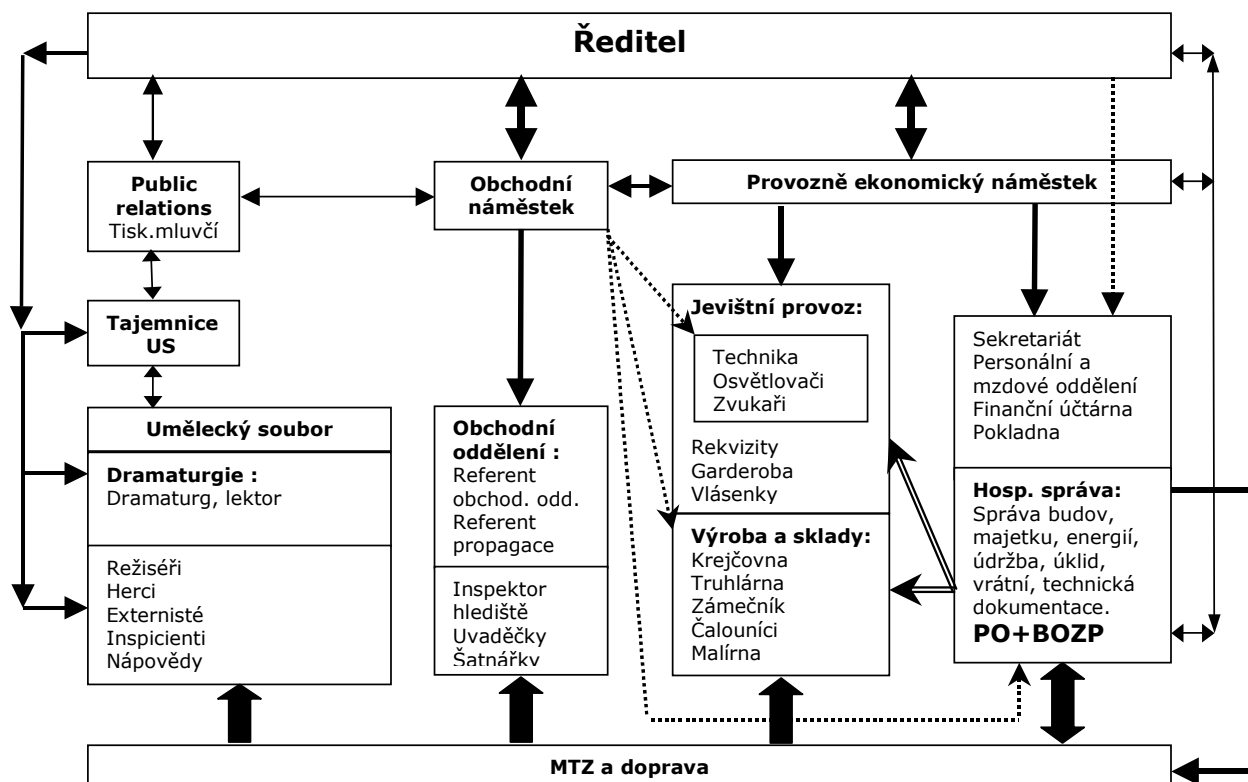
Ředitel

Public relations
Tisk.mluvčí

Obchodní náměstek

Provozně ekonomický náměstek

Tajemnice US

Umělecký soubor

Dramaturgie :
Dramaturg, lektor

Režiséři
Herci
Externisté
Inspicienti
Nápovědy

Obchodní oddělení :
Referent obchod. odd.
Referent propagace

Inspektor hlediště
Uvaděčky
Šatnářky

Jevištní provoz:
Technika
Osvětlovači
Zvukaři

Rekvizity
Garderoba
Vlásenky

Výroba a sklady:
Krejčovna
Truhlárna
Zámečník
Čalouníci
Malírna

Sekretariát
Personální a mzdové oddělení
Finanční účtárna
Pokladna

Hosp. správa:
Správa budov, majetku, energií, údržba, úklid, vrátní, technická dokumentace.
PO+BOZP

MTZ a doprava